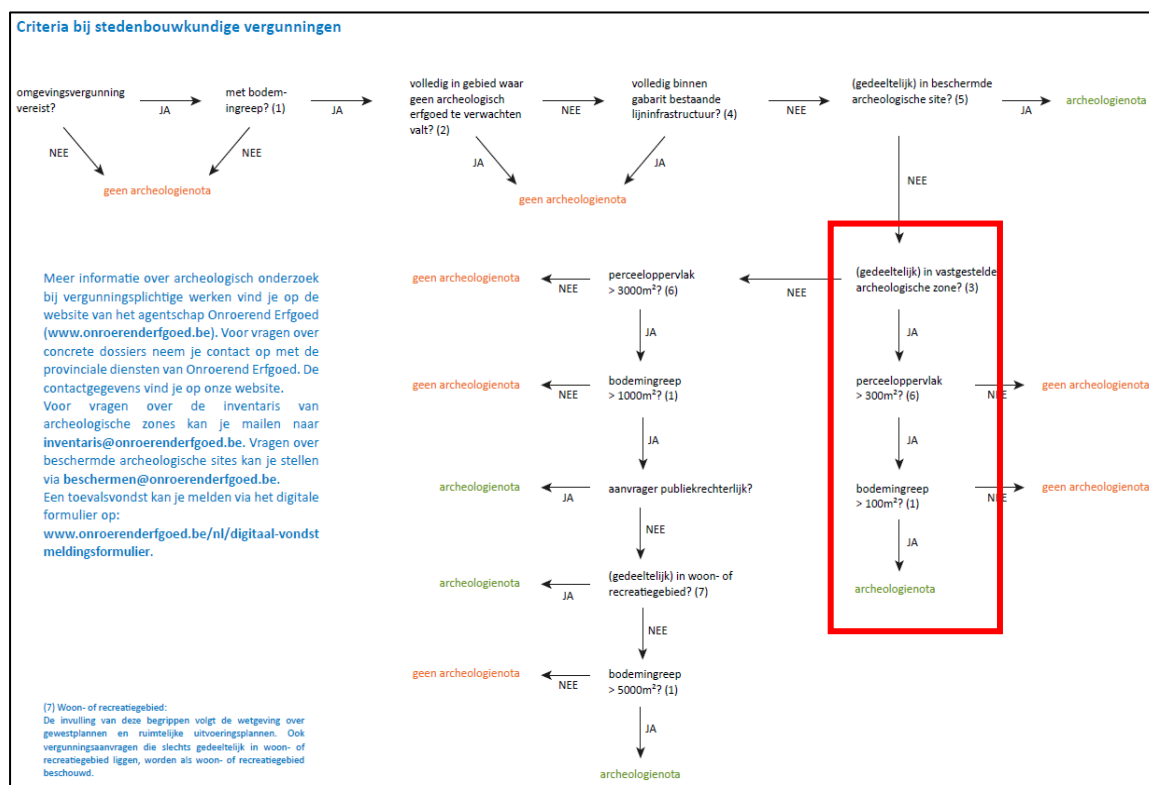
Criteria bij stedenbouwkundige vergunningen

omgevingsvergunning vereist?

JA

met bodemingreep? (1)

JA

volledig in gebied waar geen archeologisch erfgoed te verwachten valt? (2)

NEE

volledig binnen gabarit bestaande lijninfrastructuur? (4)

NEE

(gedeeltelijk) in beschermde archeologische site? (5)

JA

archeologienota

NEE

NEE

geen archeologienota

JA

JA

geen archeologienota

NEE

Meer informatie over archeologisch onderzoek bij vergunningsplichtige werken vind je op de website van het agentschap Onroerend Erfgoed (www.onroerenderfgoed.be). Voor vragen over concrete dossiers neem je contact op met de provinciale diensten van Onroerend Erfgoed. De contactgegevens vind je op onze website.
Voor vragen over de inventaris van archeologische zones kan je mailen naar inventaris@onroerenderfgoed.be. Vragen over beschermde archeologische sites kan je stellen via beschermen@onroerenderfgoed.be.
Een toevalsvondst kan je melden via het digitale formulier op:
www.onroerenderfgoed.be/nl/digitaal-vondstmeldingsformulier.

geen archeologienota

NEE

perceeloppervlak > 3000m²? (6)

NEE

(gedeeltelijk) in vastgestelde archeologische zone? (3)

JA

JA

geen archeologienota

NEE

bodemingreep > 1000m²? (1)

perceeloppervlak > 300m²? (6)

NEE

geen archeologienota

JA

JA

archeologienota

JA

aanvrager publiekrechterlijk?

bodemingreep > 100m²? (1)

NEE

geen archeologienota

NEE

JA

archeologienota

JA

(gedeeltelijk) in woon- of recreatiegebied? (7)

archeologienota

NEE

geen archeologienota

NEE

bodemingreep > 5000m²? (1)

JA

archeologienota

(7) Woon- of recreatiegebied:
De invulling van deze begrippen volgt de wetgeving over gewestplannen en ruimtelijke uitvoeringsplannen. Ook vergunningsaanvragen die slechts gedeeltelijk in woon- of recreatiegebied liggen, worden als woon- of recreatiegebied beschouwd.